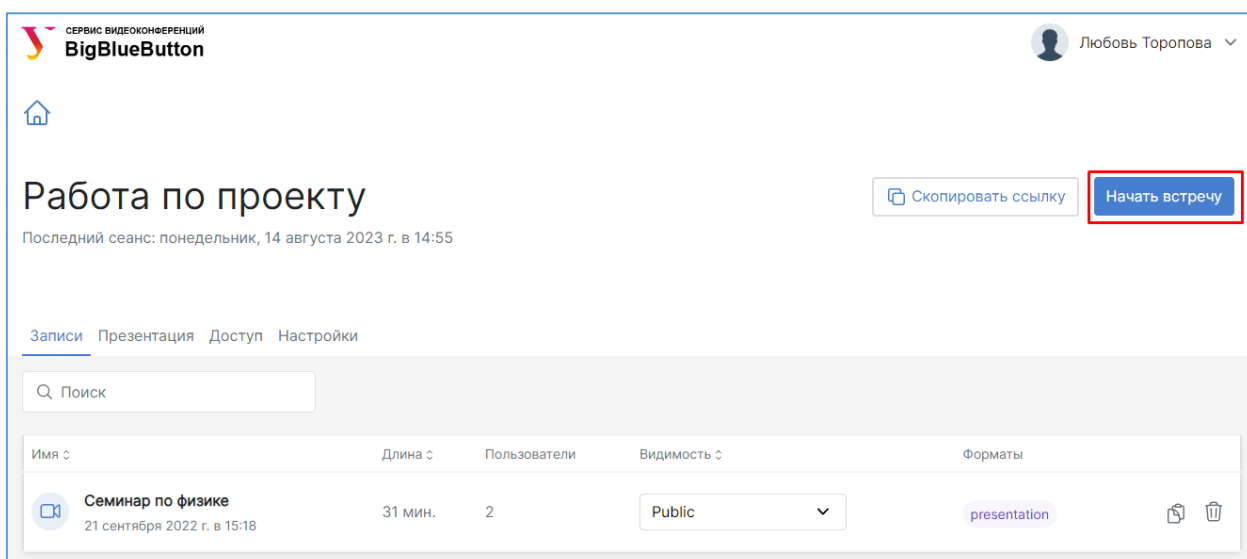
СЕРВИС ВИДЕОКОНФЕРЕНЦИЙ
BigBlueButton

Любовь Торопова

Работа по проекту

Последний сеанс: понедельник, 14 августа 2023 г. в 14:55

Скопировать ссылку

Начать встречу

Записи Презентация Доступ Настройки

Поиск

| Имя | Длина | Пользователи | Видимость | Форматы |
|---|---|---|---|---|
| Семинар по физике 21 сентября 2022 г. в 15:18 | 31 мин. | 2 | Public | presentation |